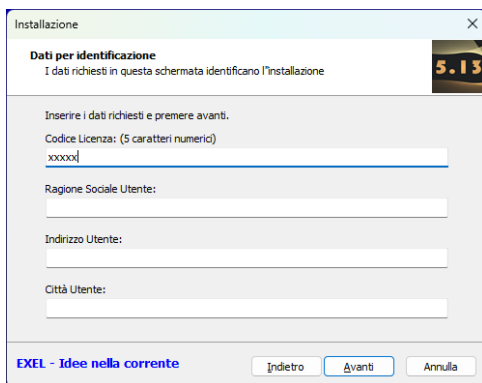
Installazione

×

Dati per identificazione
I dati richiesti in questa schermata identificano l''installazione

5.13

Inserire i dati richiesti e premere avanti.

Codice Licenza: (5 caratteri numerici)

xxxxx

Ragione Sociale Utente:

Indirizzo Utente:

Città Utente:

EXEL - Idee nella corrente

Indietro

Avanti

Annulla